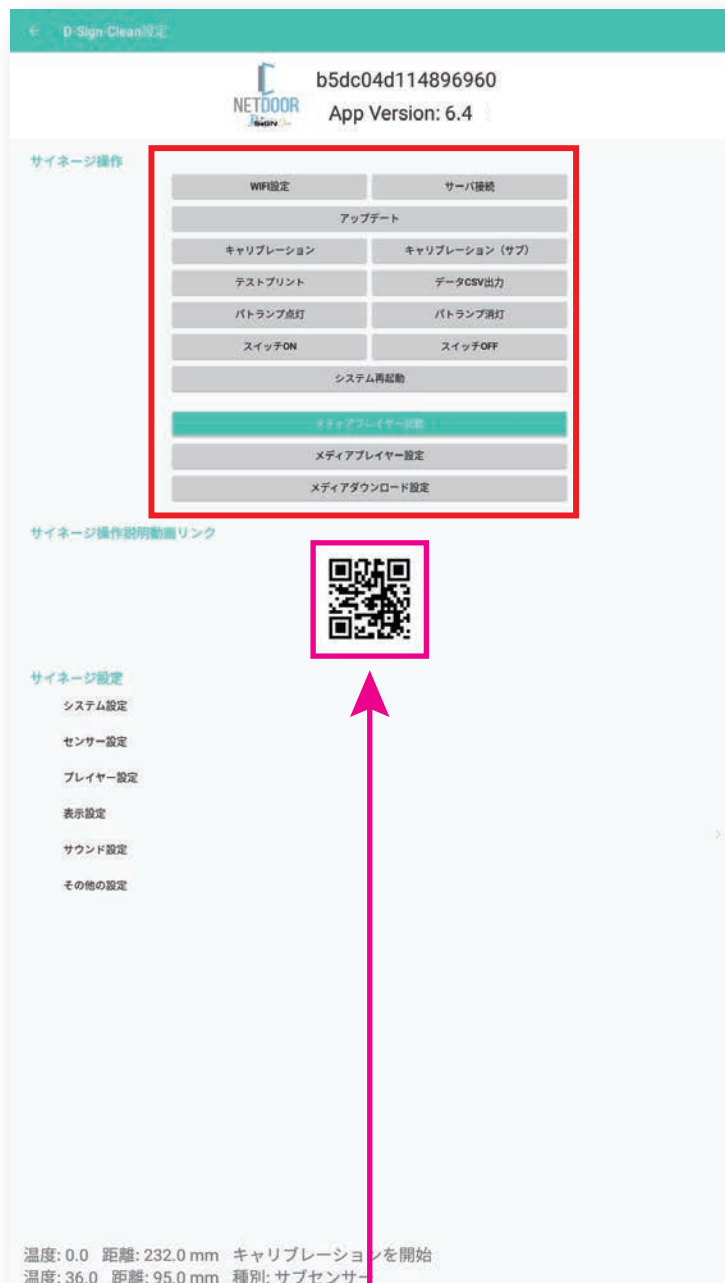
D-Sign-Clean設定

NETDOOR SIGN

b5dc04d114896960
App Version: 6.4

サイネージ操作

WIFI設定
サーバ接続
アップデート
キャリブレーション
キャリブレーション（サブ）
テストプリント
データCSV出力
パトランプ点灯
パトランプ消灯
スイッチON
スイッチOFF
システム再起動
メディアプレイヤー起動
メディアプレイヤー設定
メディアダウンロード設定

サイネージ操作説明動画リンク

サイネージ設定
システム設定
センサー設定
プレイヤー設定
表示設定
サウンド設定
その他の設定

温度: 0.0 距離: 232.0 mm キャリブレーションを開始
温度: 36.0 距離: 95.0 mm 種別: サブセンサー